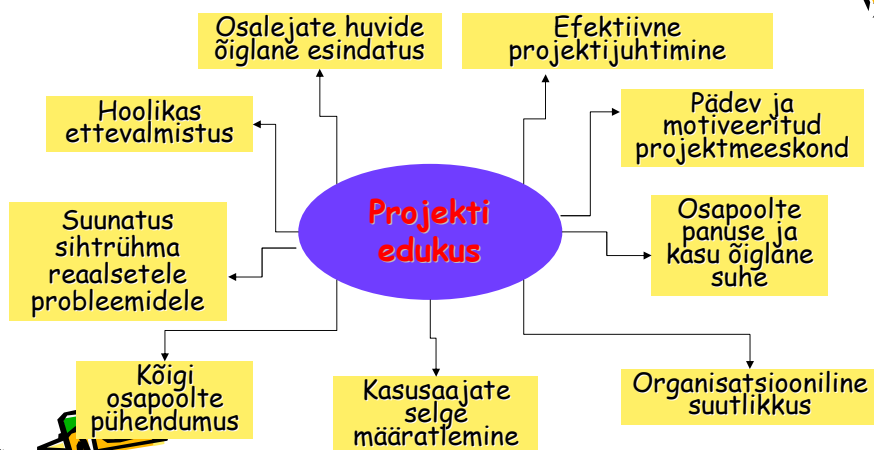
Osalejate huvide õiglane esindatus

Efektiivne projektijuhtimine

Hoolikas ettevalmistus

Pädev ja motiveeritud projektmeeskond

Projekti edukus

Suunatus sihtrühma reaalsetele probleemidele

Osapoolte panuse ja kasu õiglane suhe

Kõigi osapoolte pühendumus

Kasusaajate selge määratlemine

Organisatsiooniline suutlikkus